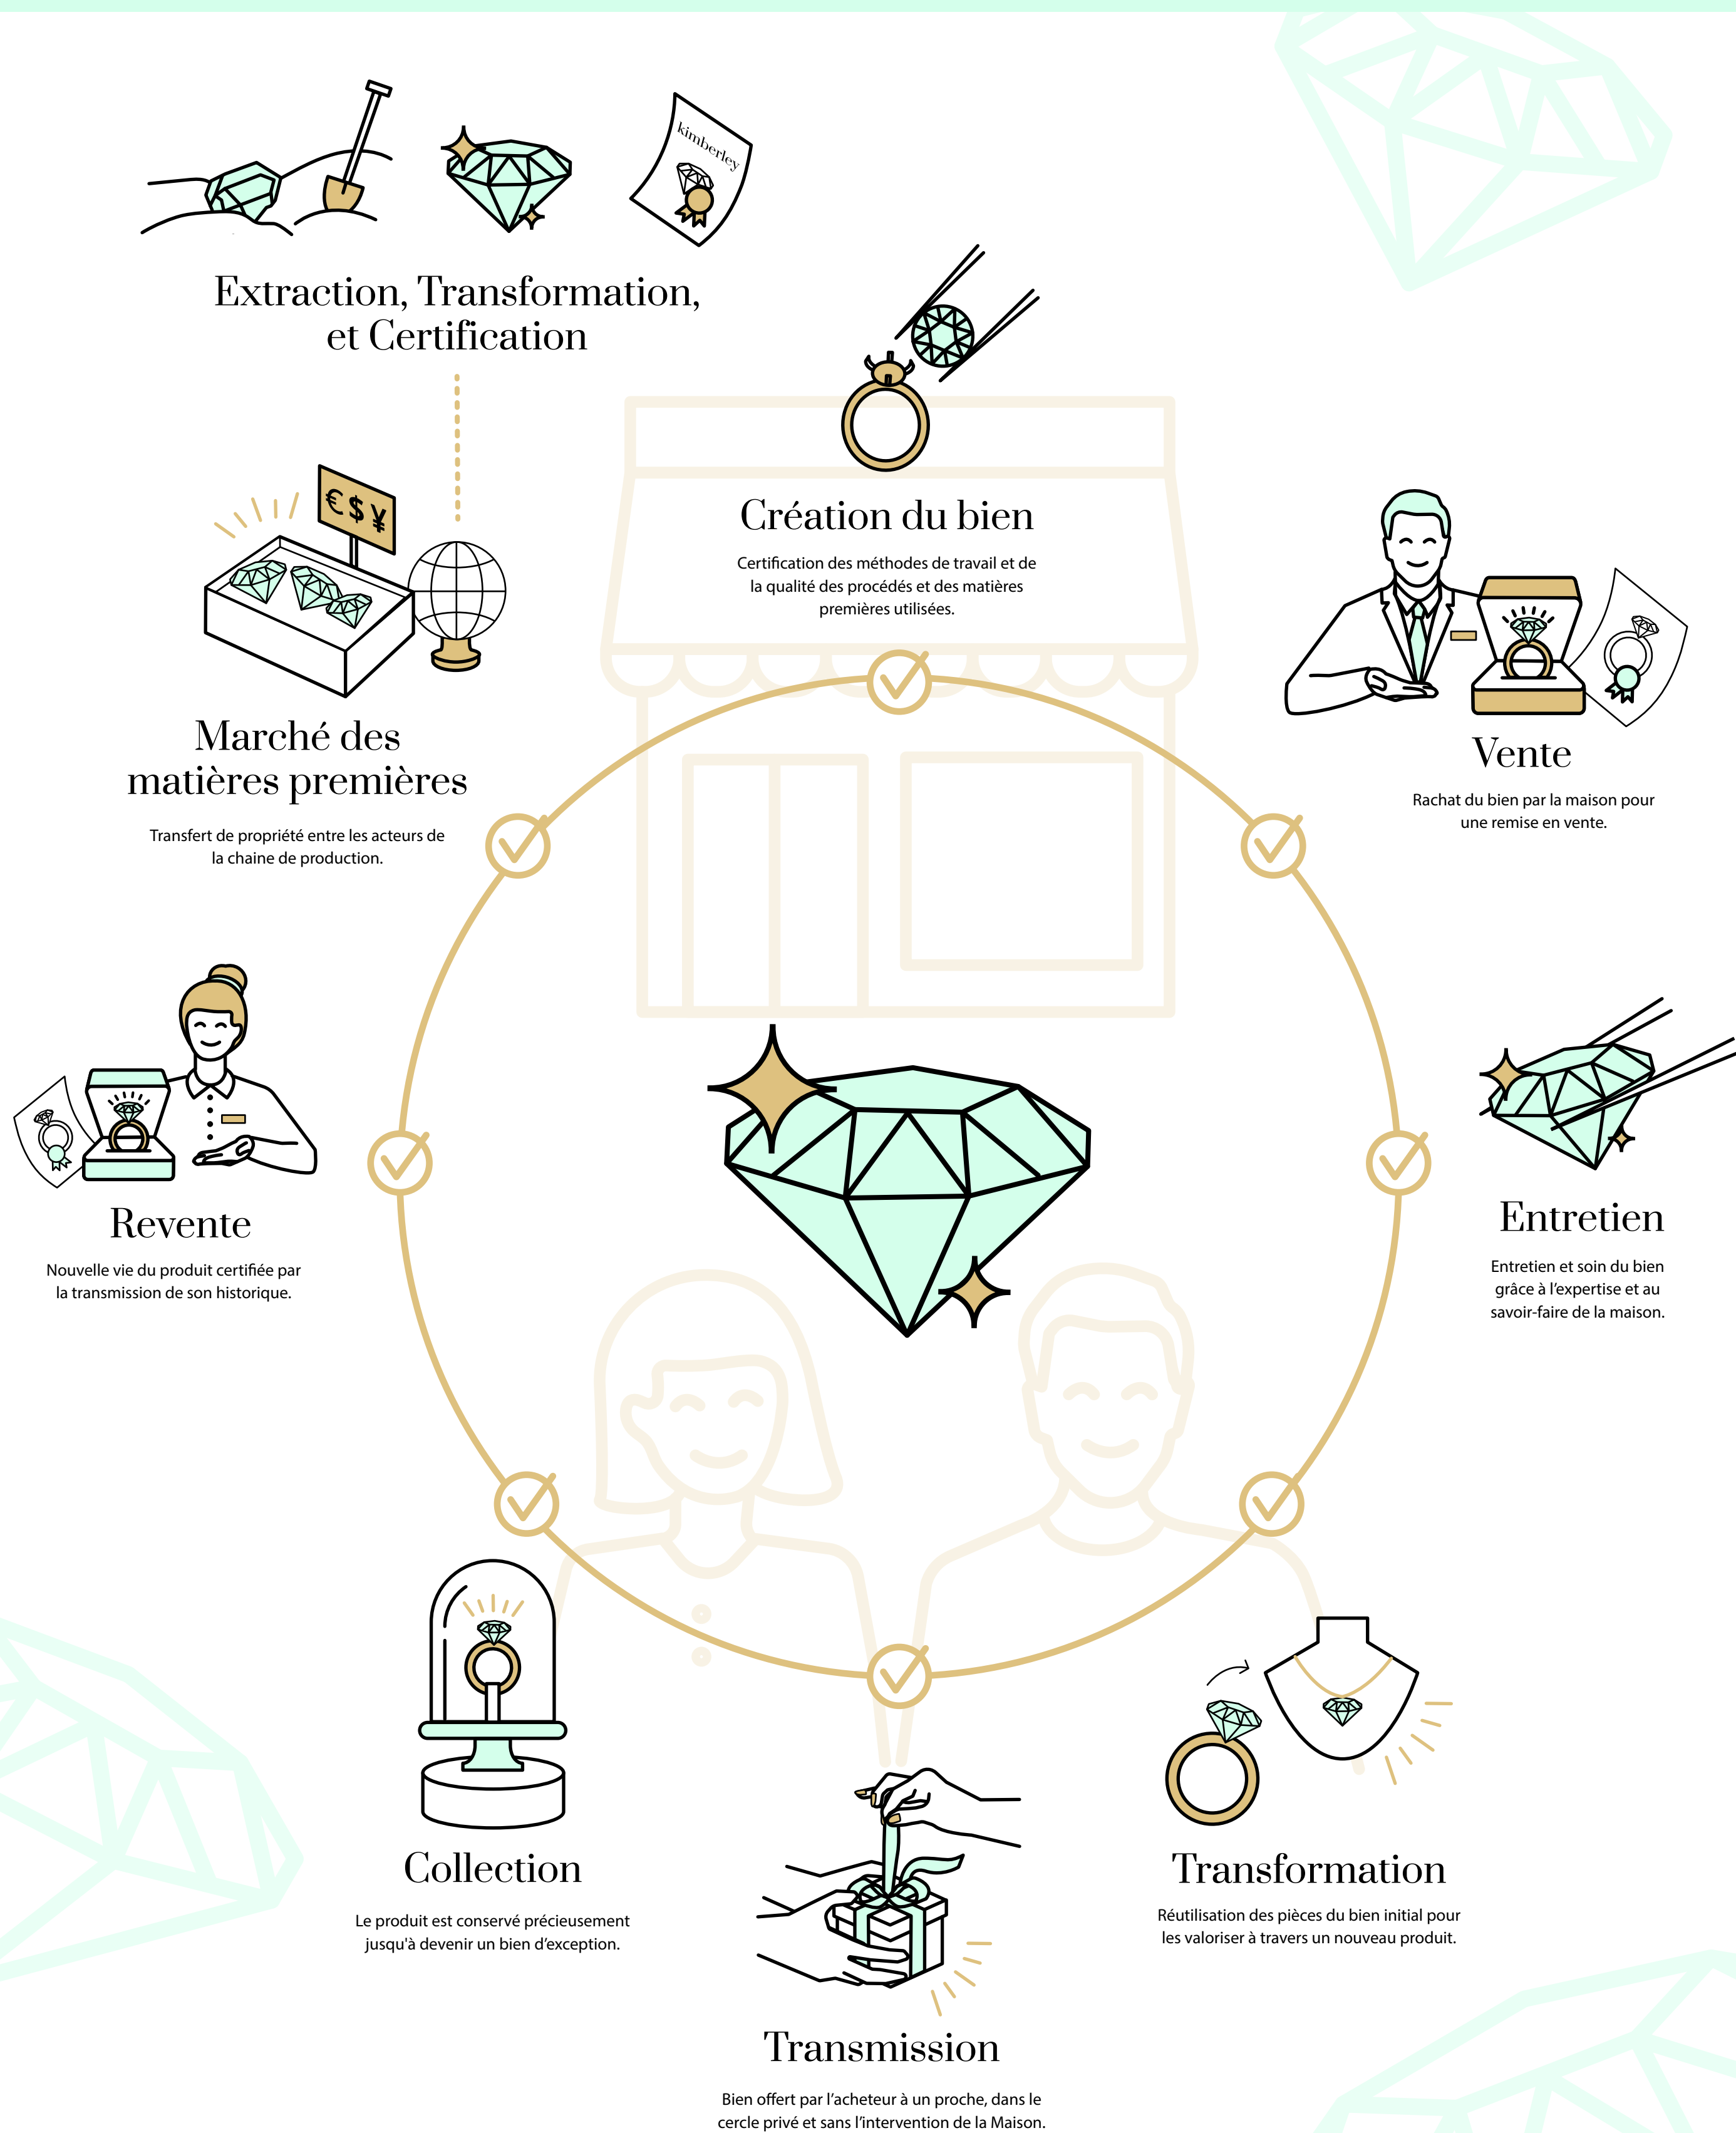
kimberley

Extraction, Transformation, et Certification

€ $ ¥

Marché des matières premières

Transfert de propriété entre les acteurs de la chaine de production.

Création du bien

Certification des méthodes de travail et de la qualité des procédés et des matières premières utilisées.

Vente

Rachat du bien par la maison pour une remise en vente.

Entretien

Entretien et soin du bien grâce à l'expertise et au savoir-faire de la maison.

Revente

Nouvelle vie du produit certifiée par la transmission de son historique.

Collection

Le produit est conservé précieusement jusqu'à devenir un bien d'exception.

Transmission

Bien offert par l'acheteur à un proche, dans le cercle privé et sans l'intervention de la Maison.

Transformation

Réutilisation des pièces du bien initial pour les valoriser à travers un nouveau produit.